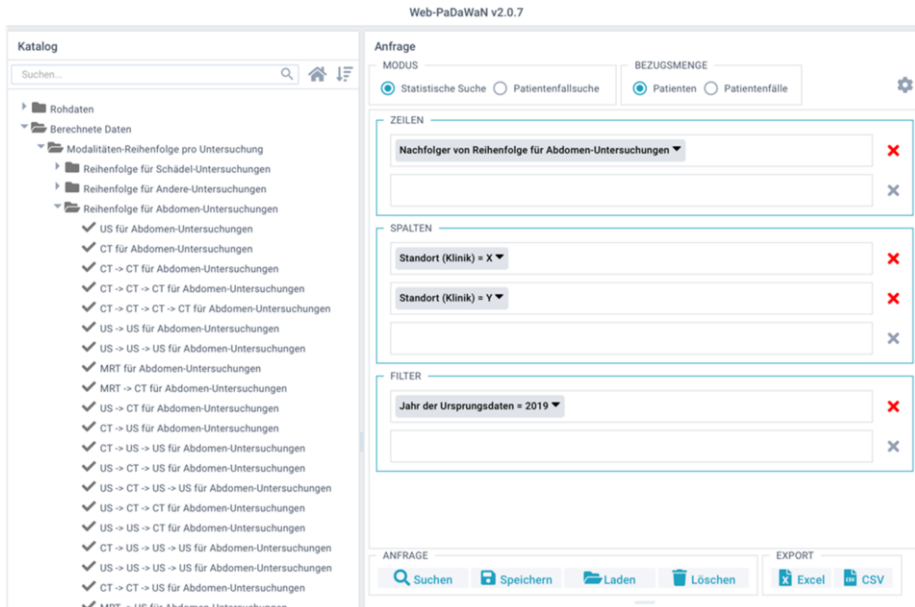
Web-PaDaWaN v2.0.7

Katalog

Suchen...

Rohdaten
Berechnete Daten
Modalitäten-Reihenfolge pro Untersuchung
Reihenfolge für Schädel-Untersuchungen
Reihenfolge für Andere-Untersuchungen
Reihenfolge für Abdomen-Untersuchungen
US für Abdomen-Untersuchungen
CT für Abdomen-Untersuchungen
CT -> CT für Abdomen-Untersuchungen
CT -> CT -> CT für Abdomen-Untersuchungen
CT -> CT -> CT -> CT für Abdomen-Untersuchungen
US -> US für Abdomen-Untersuchungen
US -> US -> US für Abdomen-Untersuchungen
MRT für Abdomen-Untersuchungen
MRT -> CT für Abdomen-Untersuchungen
US -> CT für Abdomen-Untersuchungen
CT -> US für Abdomen-Untersuchungen
CT -> US -> US für Abdomen-Untersuchungen
US -> CT -> US für Abdomen-Untersuchungen
US -> CT -> US -> US für Abdomen-Untersuchungen
US -> CT -> CT für Abdomen-Untersuchungen
CT -> US -> CT für Abdomen-Untersuchungen
CT -> US -> US -> US für Abdomen-Untersuchungen
US -> US -> US -> US für Abdomen-Untersuchungen
CT -> CT -> US für Abdomen-Untersuchungen
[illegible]

Anfrage

MODUS
Statistische Suche
Patientenfallsuche

BEZUGSMENGE
Patienten
Patientenfälle

ZEILEN
Nachfolger von Reihenfolge für Abdomen-Untersuchungen

SPALTEN
Standort (Klinik) = X
Standort (Klinik) = Y

FILTER
Jahr der Ursprungsdaten = 2019

ANFRAGE
Suchen
Speichern
Laden
Löschen

EXPORT
Excel
CSV